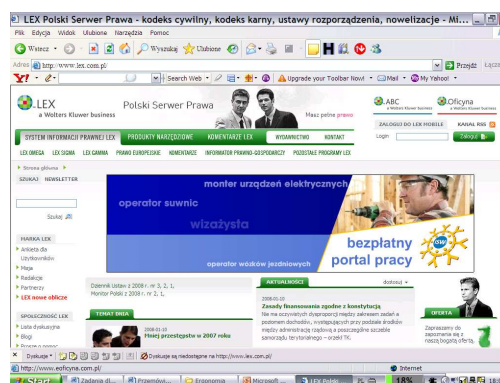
LEX Polski Serwer Prawa - kodeks cywilny, kodeks karny, ustawy rozporządzenia, nowelizacje - Mi...

Plik Edycja Widok Ulubione Narzędzia Pomoc

Wstecz Wyszukaj Ulubione

Adres http://www.lex.com.pl/ Przejdź Łącz

Search Web Upgrade your Toolbar Now! Mail My Yahoo!

LEX a Wolters Kluwer business

Polski Serwer Prawa

Masz pełne prawo

ABC a Wolters Kluwer business

Oficyna a Wolters Kluwer business

ZALOGUJ DO LEX MOBILE KANAŁ RSS

Login Zaloguj

SYSTEM INFORMACJI PRAWNEJ LEX PRODUKTY NARZĘDZIOWE KOMENTARZE LEX WYDAWNICTWO KONTAKT

LEX OMEGA LEX SIGMA LEX GAMMA PRAWO EUROPEJSKIE KOMENTARZE INFORMATOR PRAWNO-GOSPODARCZY POZOSTAŁE PROGRAMY LEX

Strona główna

SZUKAJ NEWSLETTER

Szukaj

monter urządzeń elektrycznych

operator suwnic

wizażysta

bezpłatny portal pracy

operator wózków jezdniowych

MARKA LEX

Ankieta dla Użytkowników

Mapa

Redakcje

Partnerzy

LEX nowe oblicze

SPOŁECZNOŚĆ LEX

Lista dyskusyjna

Blogi

Dziennik Ustaw z 2008 r. nr 3, 2, 1,
Monitor Polski z 2008 r. nr 2, 1,

TEMAT DNIA

2008-01-10
Mniej przestępstw w 2007 roku

AKTUALNOŚCI

2008-01-10
Zasady finansowania zgodne z konstytucją
Na ne oczywistych dysproporcji między zakresem zadań a poziomem dochodów, występujących przy podziale środków między administracją rządową a poszczególne szczeble samorządu terytorialnego – orzekł TK.

OFERTA

Zapraszamy do zapoznania się z naszą bogatą ofertą.

Dyskusje Dyskusje są niedostępne na http://www.lex.com.pl/

http://www.eoficyna.com.pl/ Internet

Start Zadania dl... Przeglądan... Ergonomia Microsoft... LEX Polski... 18%